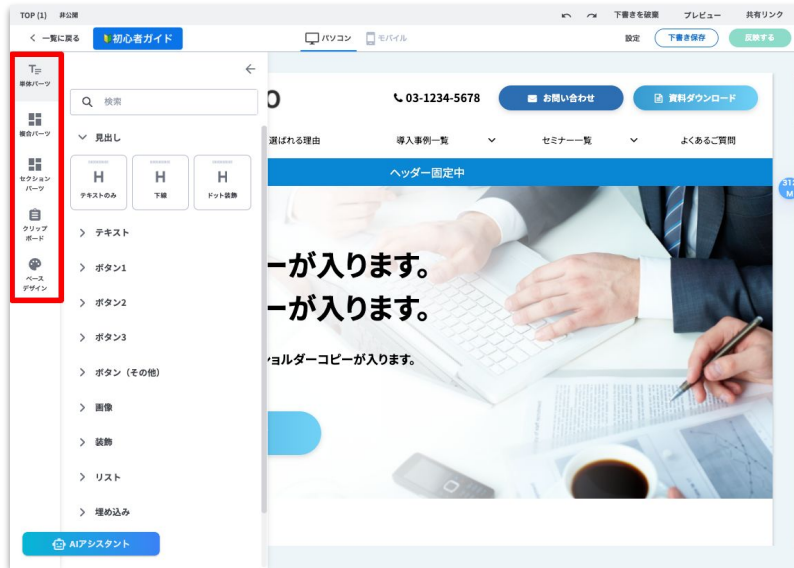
TOP (1) 非公開

下書きを破棄 プレビュー 共有リンク

く 一覧に戻る 初心者ガイド

パソコン モバイル

設定 下書き保存 反映する

単体パーツ

複合パーツ

セクションパーツ

クリップボード

ベースデザイン

検索

見出し

H テキストのみ

H 下線

H ドット装飾

テキスト

ボタン1

ボタン2

ボタン3

ボタン（その他）

画像

装飾

リスト

埋め込み

AIアシスタント

03-1234-5678

お問い合わせ

資料ダウンロード

選ばれる理由

導入事例一覧

セミナー一覧

よくあるご質問

ヘッダー固定中

ーが入ります。

ーが入ります。

ョルダーコピーが入ります。